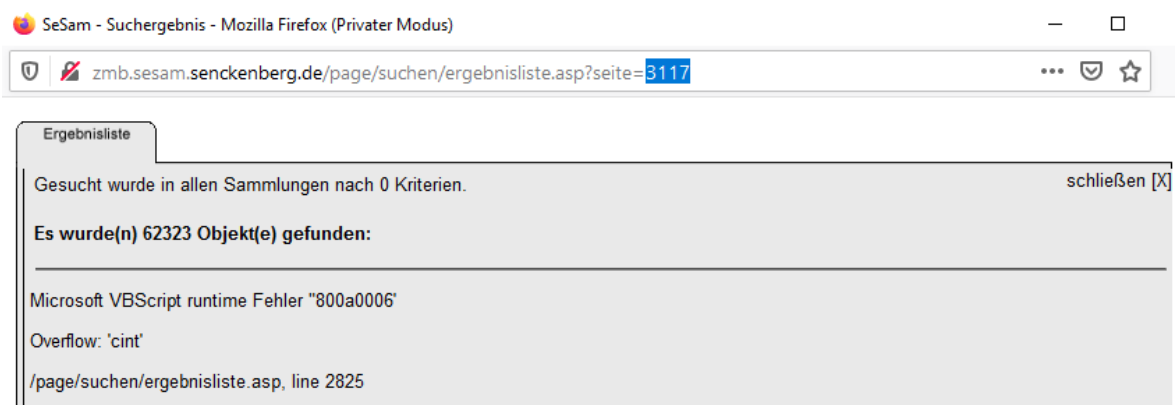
SeSam - Suchergebnis - Mozilla Firefox (Privater Modus)

zmb.sesam.senckenberg.de/page/suchen/ergebnisliste.asp?seite=3117

Ergebnisliste

Gesucht wurde in allen Sammlungen nach 0 Kriterien.

schließen [X]

Es wurde(n) 62323 Objekt(e) gefunden:

Microsoft VBScript runtime Fehler "800a0006'

Overflow: 'cint'

/page/suchen/ergebnisliste.asp, line 2825